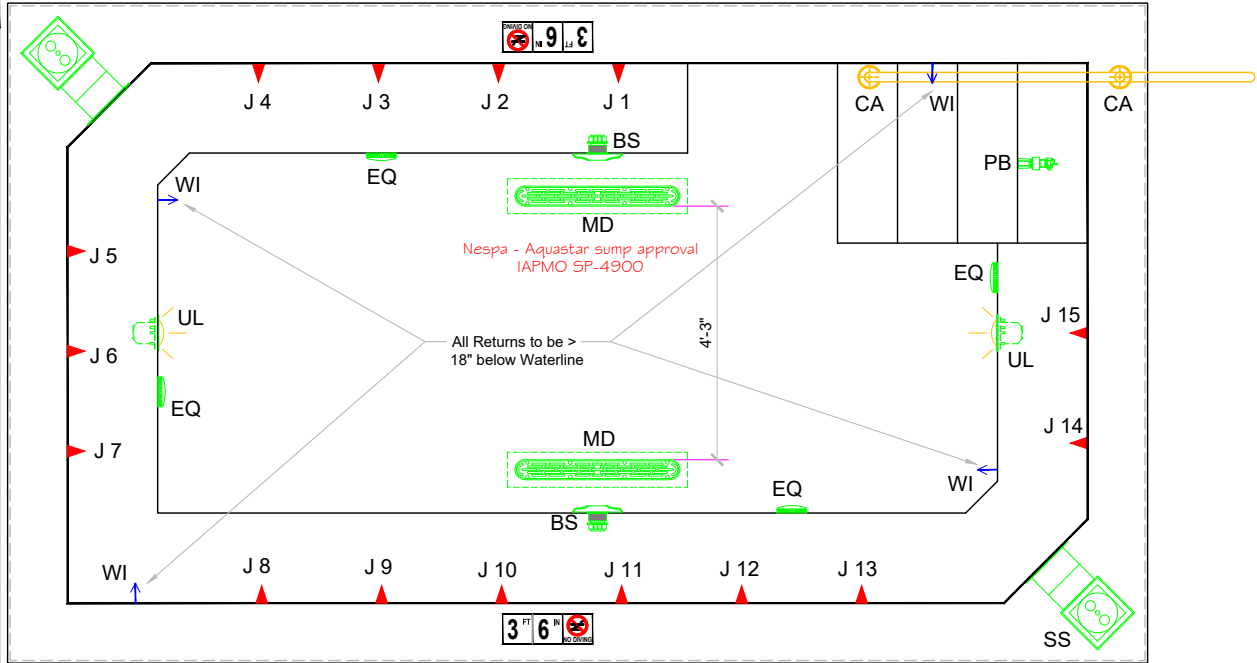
3 FT 6 IN NO DIVING

J 4
J 3
J 2
J 1
CA
WI
CA
BS
PB
EQ
WI
MD
Nespa - Aquastar sump approval
IAPMO SP-4900
J 5
EQ
UL
J 15
J 6
All Returns to be > 18" below Waterline
4'-3"
UL
EQ
J 7
J 14
MD
WI
EQ
BS
WI
J 8
J 9
J 10
J 11
J 12
J 13
3 FT 6 IN NO DIVING
SS